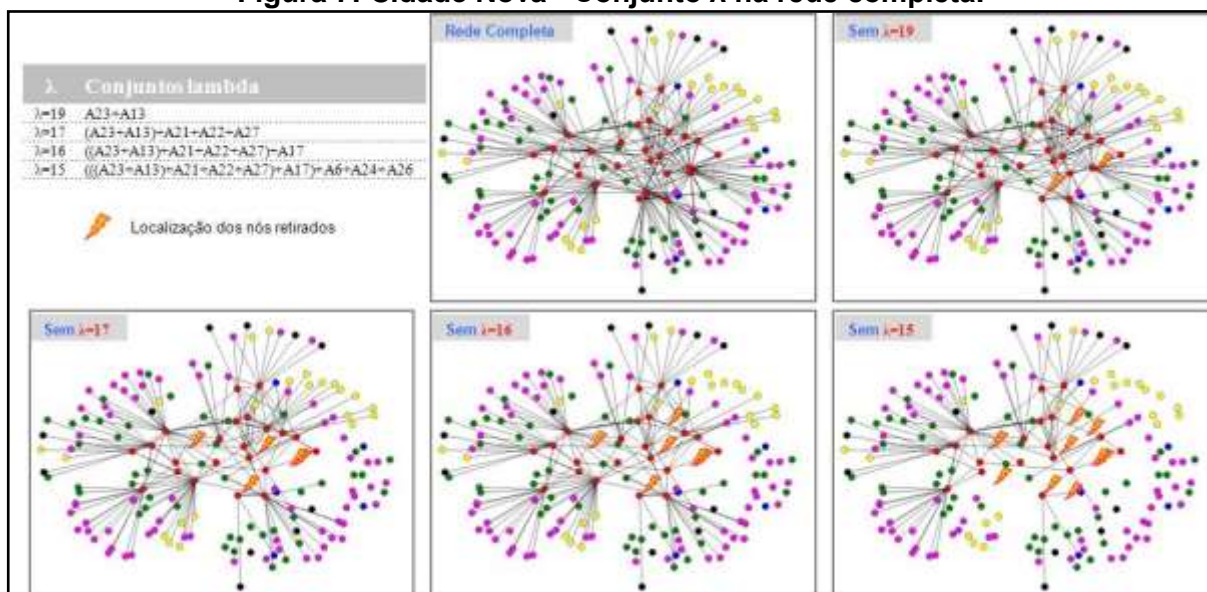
Figura 7. Cidade Nova - Conjunto λ na rede completa.

| λ | Conjuntos lambda |
|---|---|
| λ=19 | A23+A13 |
| λ=17 | (A23+A13)+A21+A22+A27 |
| λ=16 | ((A23+A13)+A21+A22+A27)+A17 |
| λ=15 | (((A23+A13)+A21+A22+A27)+A17)+A6+A24+A26 |

Localização dos nós retirados

Rede Completa

Sem λ=19

Sem λ=17

Sem λ=16

Sem λ=15